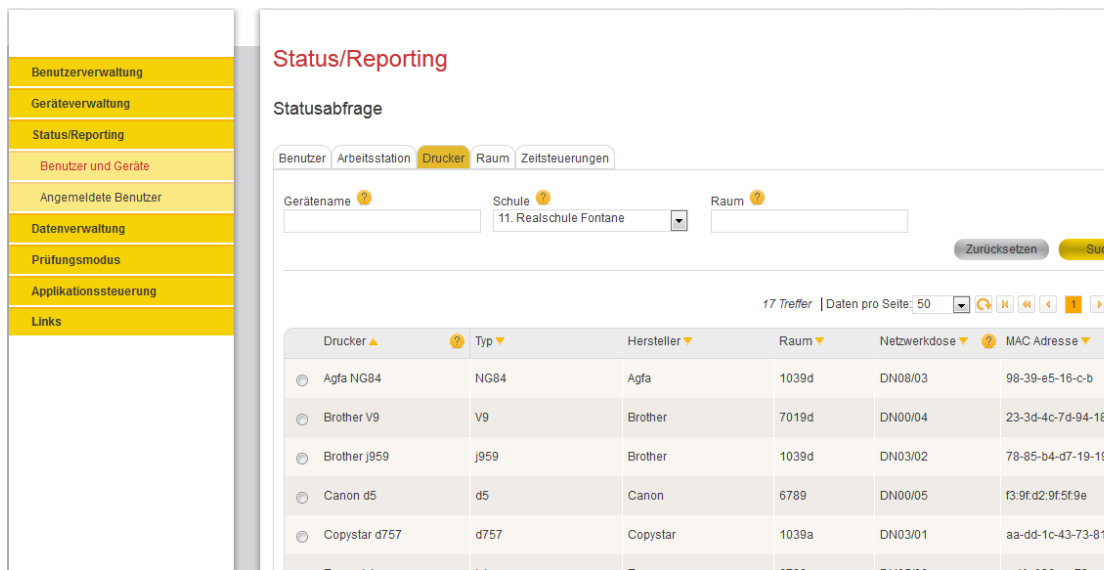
Benutzerverwaltung
Geräteverwaltung
Status/Reporting
Benutzer und Geräte
Angemeldete Benutzer
Datenverwaltung
Prüfungsmodus
Applikationssteuerung
Links

Status/Reporting

Statusabfrage

Benutzer | Arbeitsstation | Drucker | Raum | Zeitsteuerungen

Gerätename ?
Schule ?
11. Realschule Fontane
Raum ?

Zurücksetzen
Suc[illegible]

17 Treffer | Daten pro Seite: 50

1

| | Drucker ? | Typ | Hersteller | Raum | Netzwerkdose ? | MAC Adresse |
|---|---|---|---|---|---|---|
| | Agfa NG84 | NG84 | Agfa | 1039d | DN08/03 | 98-39-e5-16-c-b |
| | Brother V9 | V9 | Brother | 7019d | DN00/04 | 23-3d-4c-7d-94-18 |
| | Brother j959 | j959 | Brother | 1039d | DN03/02 | 78-85-b4-d7-19-19 |
| | Canon d5 | d5 | Canon | 6789 | DN00/05 | f3:9f:d2:9f:5f:9e |
| | Copystar d757 | d757 | Copystar | 1039a | DN03/01 | aa-dd-1c-43-73-81 |
| | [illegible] | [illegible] | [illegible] | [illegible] | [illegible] | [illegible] |